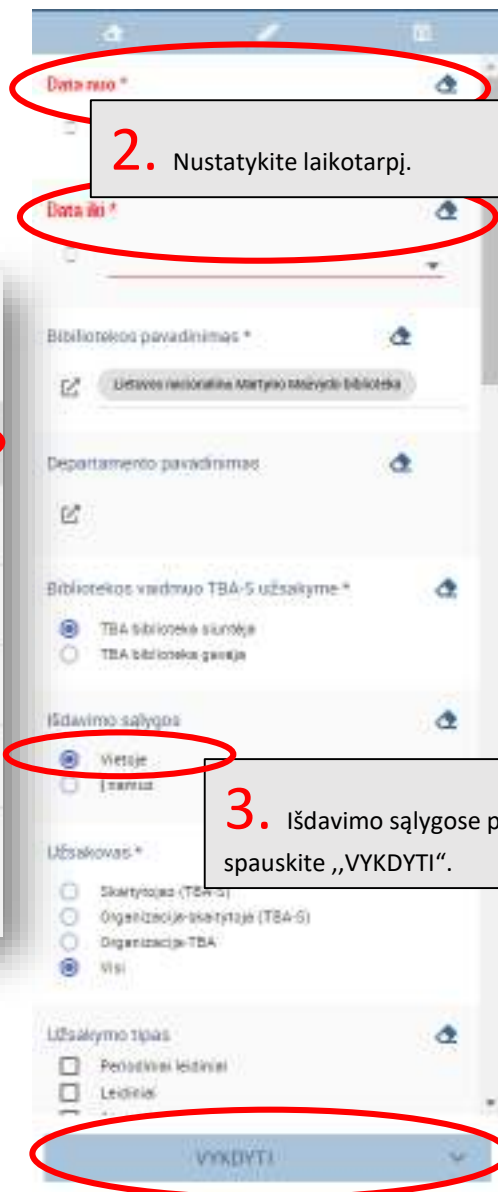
Data nuo *

2. Nustatykite laikotarpį.

Data iki *

Bibliotekos pavadinimas *

Lietuvos nacionalinė Martyno Mažvydo biblioteka

Departamento pavadinimas

Bibliotekos vaidmuo TBA-S užsakyme *

TBA biblioteka siuntėja

TBA biblioteka gavėja

Išdavimo sąlygos

Vietoje

Į namus

3. Išdavimo sąlygose p

spauskite ,,VYKDYTI".

Užsakovas *

Skaitytojas (TBA-S)

Organizacija-skaitytoja (TBA-S)

Organizacija-TBA

Visi

Užsakymo tipas

Periodiniai leidiniai

Leidiniai

VYKDYTI